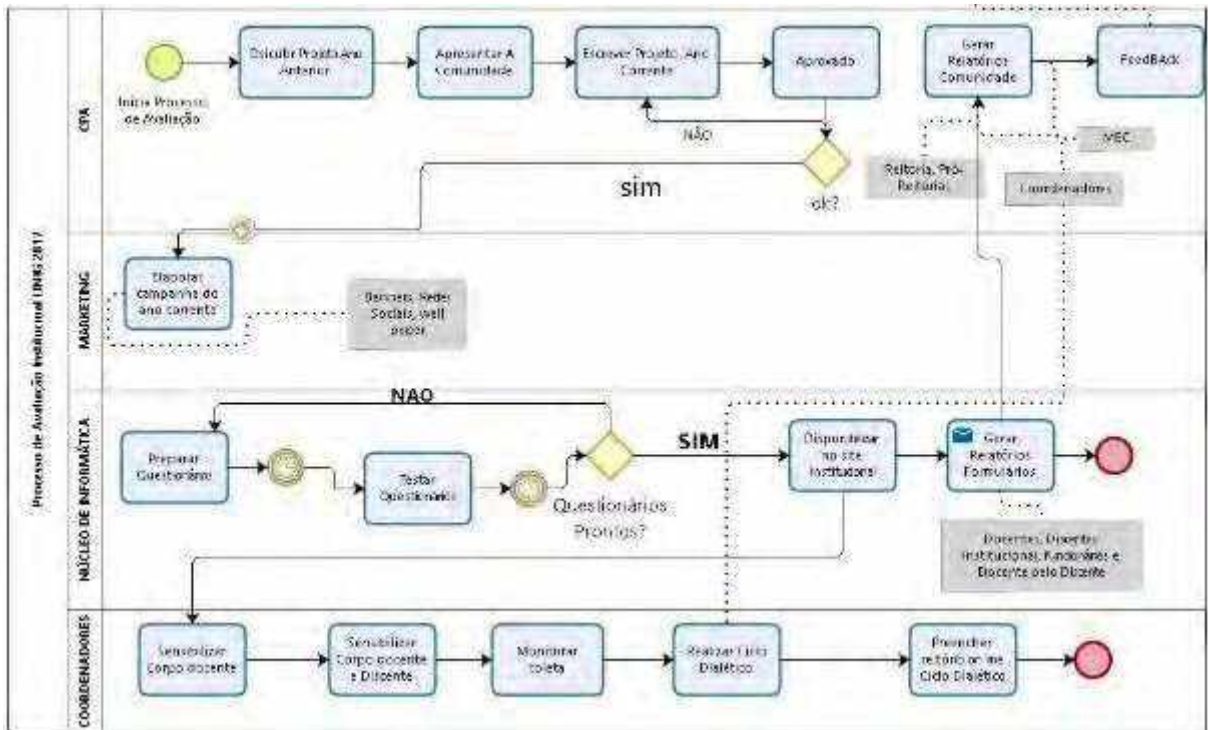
Processo de Avaliação Institucional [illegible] 2017

CPA

Inicia Processo de Avaliação

Discutir Projeto Ano Anterior

Apresentar A Comunidade

Elaborar Projeto, Ano Corrente

Aprovado

NÃO

ok?

sim

Gerar Relatórios Comunidade

FeedBACK

Reitoria, Pró-Reitoria

MEC

Coordenadores

MARKETING

Elaborar campanha do ano corrente

Banners, Redes Sociais, wall paper

NÚCLEO DE INFORMÁTICA

NAO

Preparar Questionário

Testar Questionário

Questionários Prontos?

SIM

Disponibilizar no site Institucional

Gerar Relatórios Formulários

Docentes, Discentes Institucional, Funcionários e Docente pelo Discente

COORDENADORES

Sensibilizar Corpo Discente

Sensibilizar Corpo Docente e Discente

Monitorar coleta

Realizar Ciclo Dialético

Preencher relatório do Ciclo Dialético